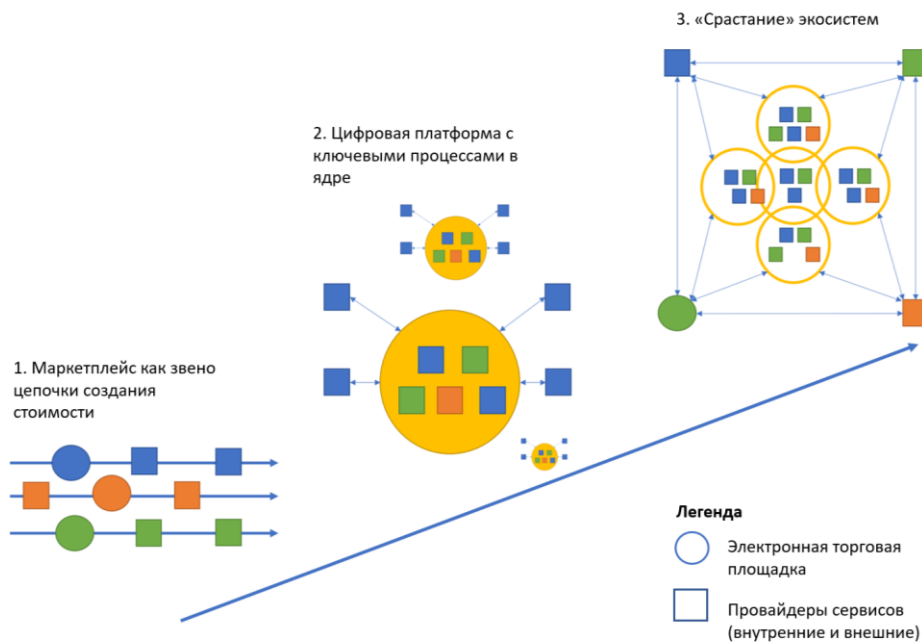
3. «Срастание» экосистем

2. Цифровая платформа с ключевыми процессами в ядре

1. Маркетплейс как звено цепочки создания стоимости

Легенда

Электронная торговая площадка

Провайдеры сервисов (внутренние и внешние)